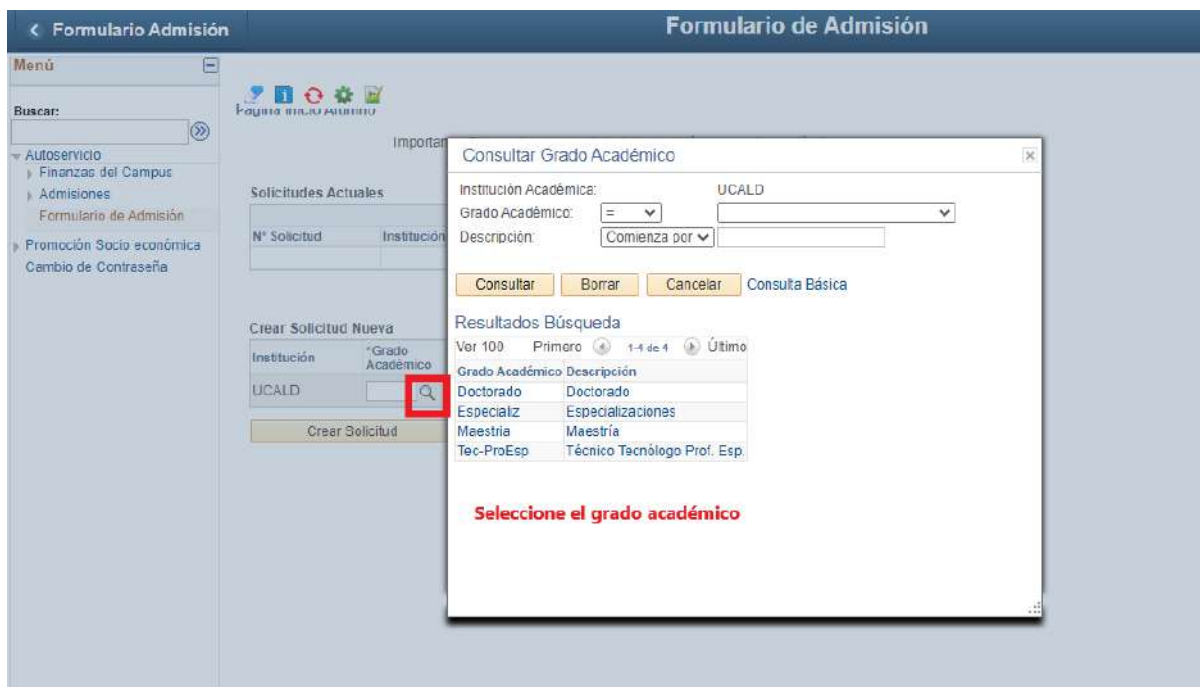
< Formulario Admisión

Formulario de Admisión

Menú

Buscar:

Autoservicio
Finanzas del Campus
Admisiones
Formulario de Admisión
Promoción Socio económica
Cambio de Contraseña

Página Inicio Alumno

Importan

Solicitudes Actuales

| N° Solicitud | Institución |
|---|---|
| | |

Crear Solicitud Nueva

| Institución | *Grado Académico |
|---|---|
| UCALD | |

Crear Solicitud

Consultar Grado Académico

Institución Académica: UCALD
Grado Académico: =
Descripción: Comienza por

Consultar Borrar Cancelar Consulta Básica

Resultados Búsqueda

Ver 100 Primero 1-4 de 4 Último

| Grado Académico | Descripción |
|---|---|
| Doctorado | Doctorado |
| Especializ | Especializaciones |
| Maestria | Maestría |
| Tec-ProEsp | Técnico Tecnólogo Prof. Esp. |

Seleccione el grado académico